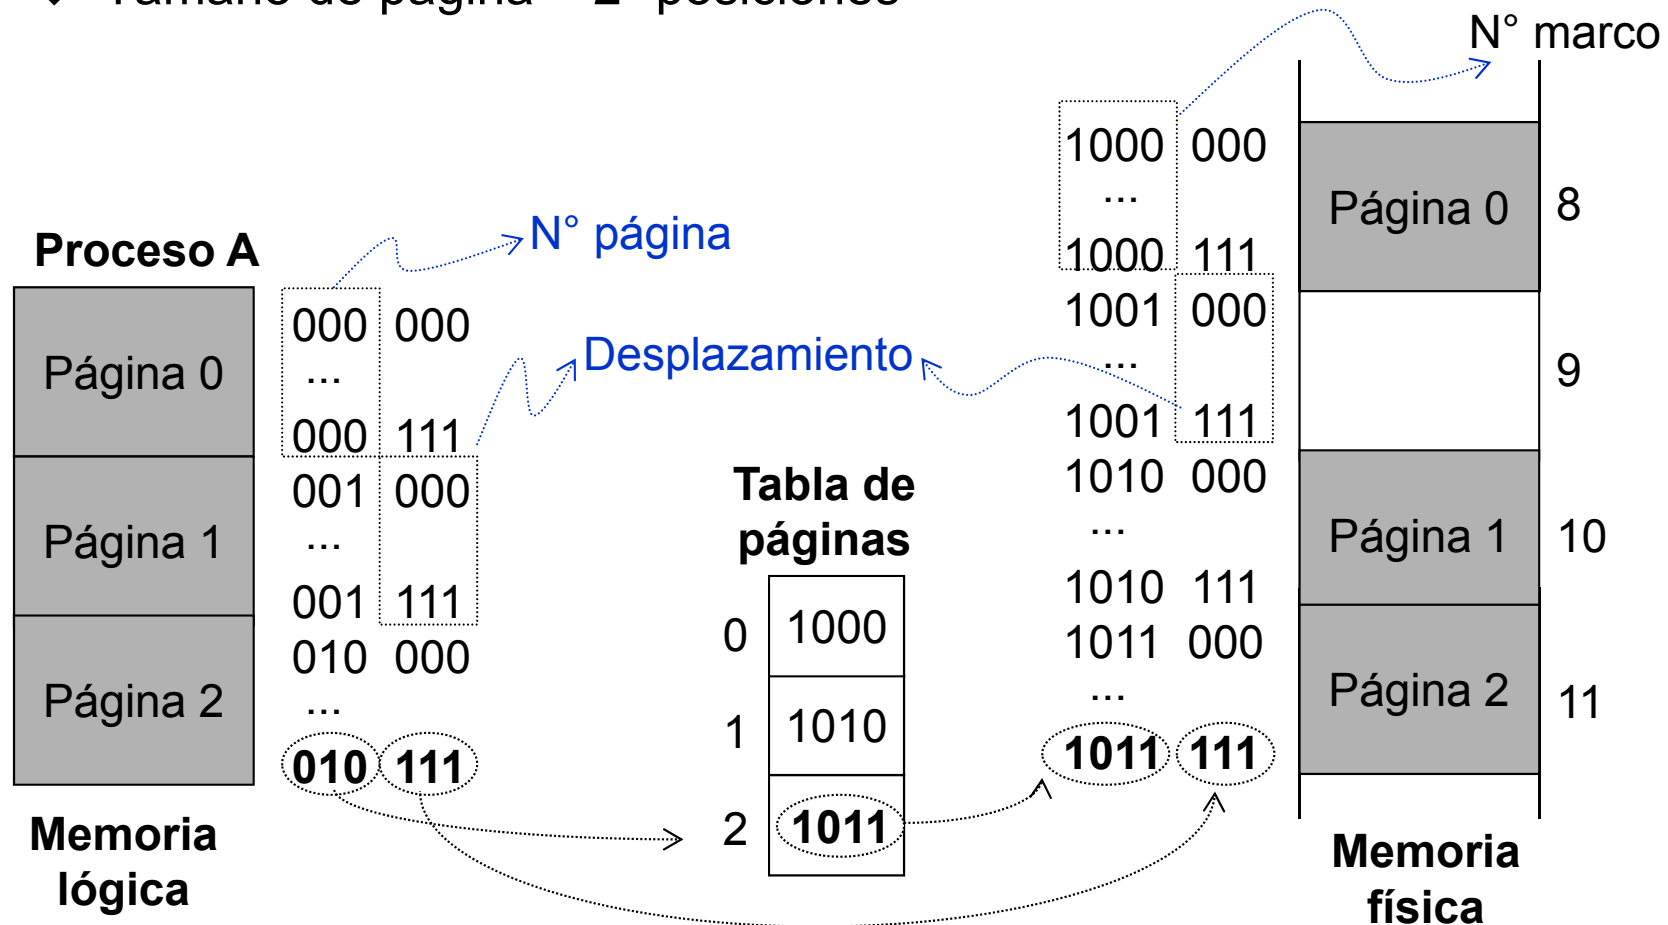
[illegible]

N° marco

Proceso A

N° página

Página 0

Página 1

Página 2

Memoria lógica

000 000
...
000 111
001 000
...
001 111
010 000
...
010 111

Desplazamiento

Tabla de páginas

| | |
|---|---|
| 0 | 1000 |
| 1 | 1010 |
| 2 | 1011 |

1000 000
...
1000 111
1001 000
...
1001 111
1010 000
...
1010 111
1011 000
...
1011 111

Página 0 8

9

Página 1 10

Página 2 11

Memoria física